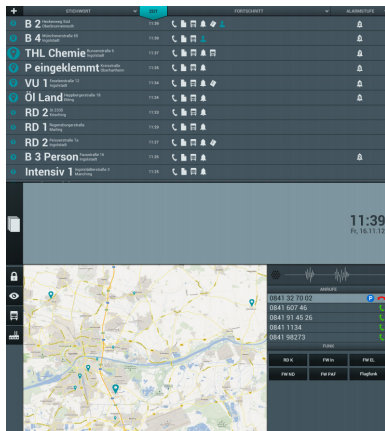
+ STICHWORT ZEIT FORTSCHRITT ALARMSTUFE

B 2 Hedwigstraße 25 Oberhaunstadt 11:36
B 4 Münchener Straße 89 Ingolstadt 11:36
THL Chemie Richard-Wagner-Straße 6 Ingolstadt 11:37
P eingeklemmt Autobahn A9 11:36
VU 1 Friedrichstraße 12 Ingolstadt 11:34
Öl Land Hauptstraße 18 11:34
RD 2 St. 2335 11:33
RD 1 11:33
RD 2 11:37
B 3 Person Gaimersheimer Straße 14 Ingolstadt 11:35
Intensiv 1 11:35

11:39
Fr. 16.11.12

ANRUFE
0841 32 70 02
0841 607 46
0841 91 45 26
0841 1134
0841 98273

FUNK
RD K FW In FW EL
FW ND FW PAF Flugfunk